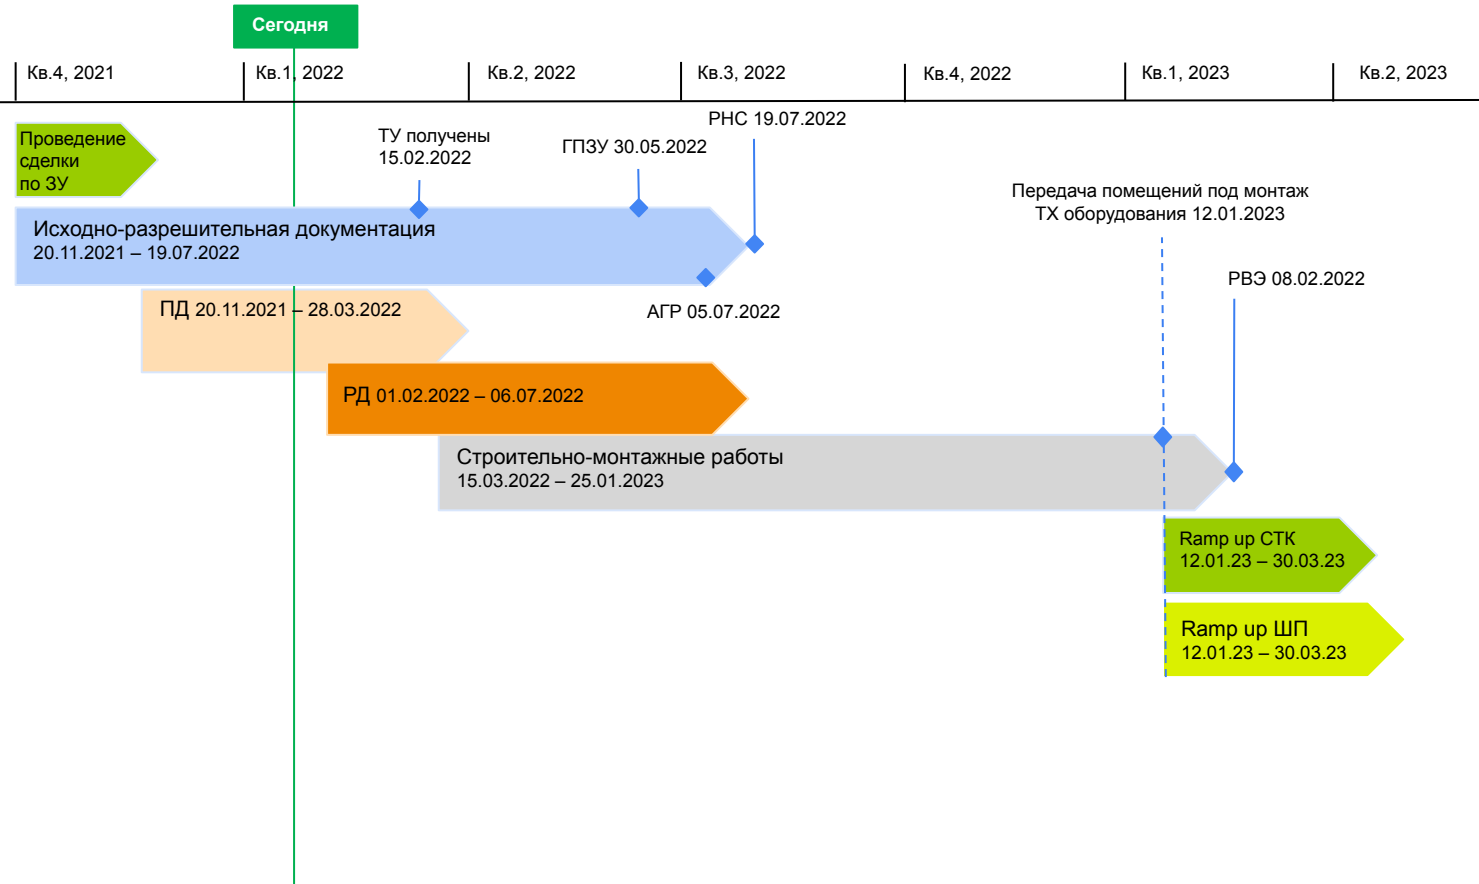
Сегодня

Кв.4, 2021
Кв.1, 2022
Кв.2, 2022
Кв.3, 2022
Кв.4, 2022
Кв.1, 2023
Кв.2, 2023

Проведение сделки по ЗУ

ТУ получены 15.02.2022

ГПЗУ 30.05.2022

РНС 19.07.2022

Передача помещений под монтаж ТХ оборудования 12.01.2023

Исходно-разрешительная документация
20.11.2021 – 19.07.2022

АГР 05.07.2022

РВЭ 08.02.2022

ПД 20.11.2021 – 28.03.2022

РД 01.02.2022 – 06.07.2022

Строительно-монтажные работы
15.03.2022 – 25.01.2023

Ramp up СТК
12.01.23 – 30.03.23

Ramp up ШП
12.01.23 – 30.03.23